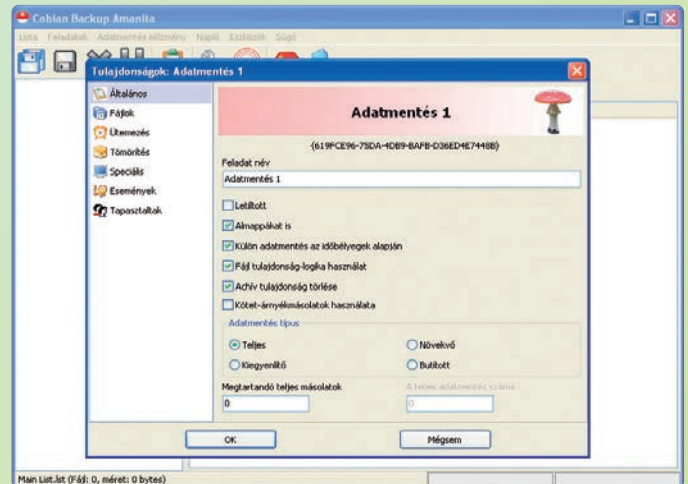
Cobian Backup Amanita

Lista Feladatok Adatmentés előzmény Napló Eszközök Súgó

Tulajdonságok: Adatmentés 1

Általános
Fájlok
Ütemezés
Tömörítés
Speciális
Események
Tapasztaltak

Adatmentés 1

{619FCE96-7SDA-4DB9-8AFB-D36ED4E7448B}

Feladat név

Adatmentés 1

Letiltott

Almappákat is

Külön adatmentés az időbélyegek alapján

Fájl tulajdonság-logika használat

Achív tulajdonság törlése

Kötet-árnyékmásolatok használata

Adatmentés típus

Teljes

Növekvő

Kiegyenlítő

Butított

Megtartandó teljes másolatok

0

A teljes adatmentés száma

0

OK

Mégsem

Main List.lst (Fájl: 0, méret: 0 bytes)